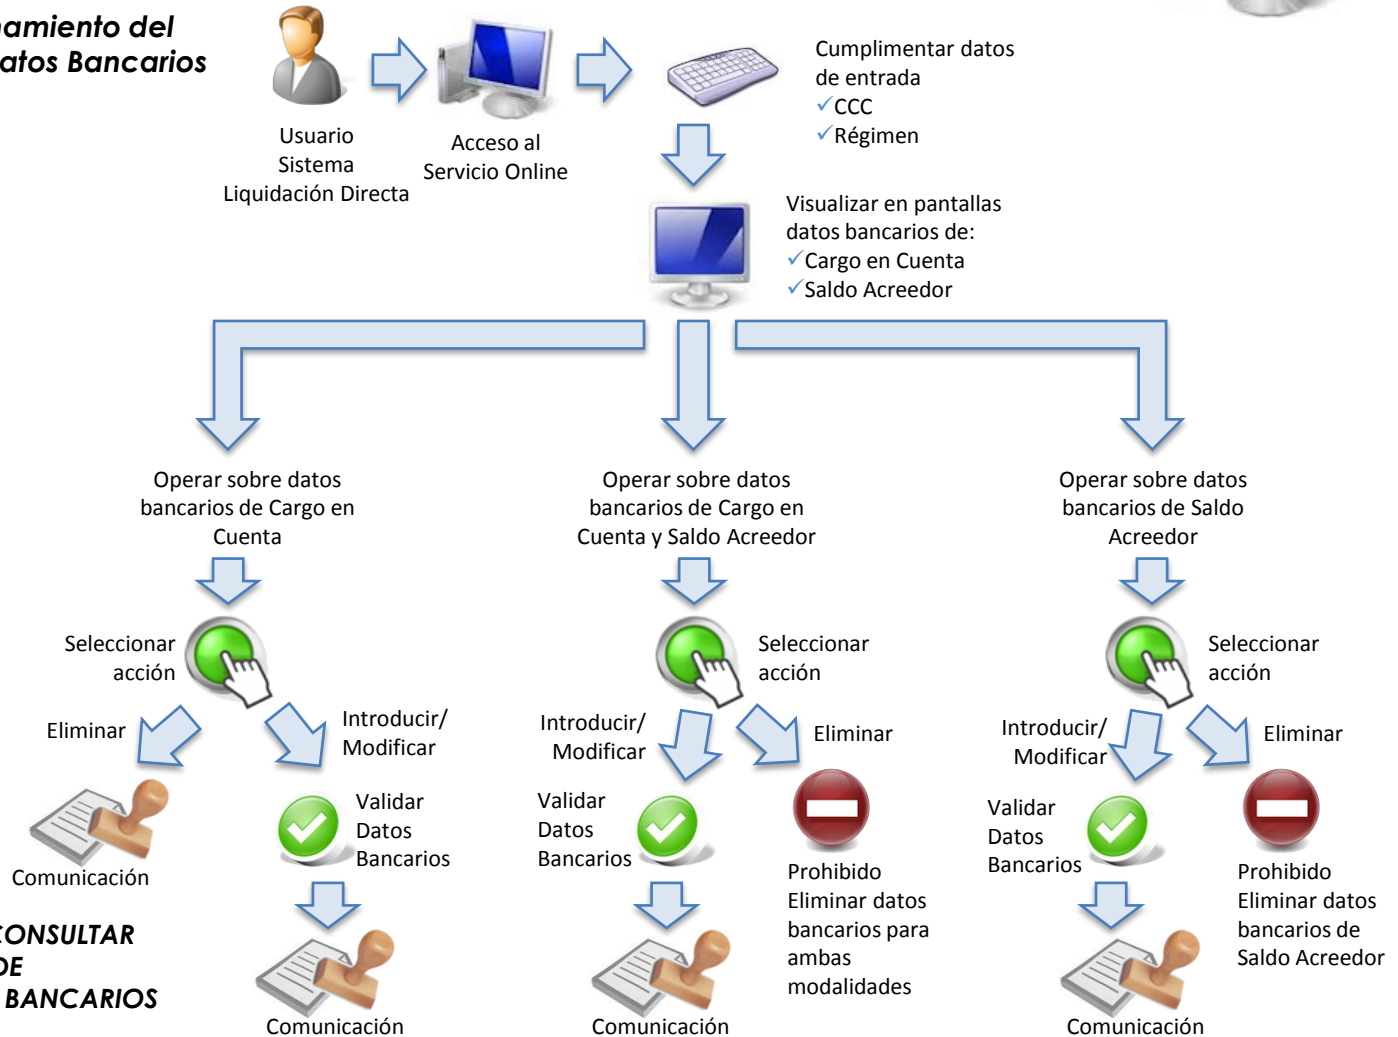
amiento del
atos Bancarios

Usuario Sistema Liquidación Directa

Acceso al Servicio Online

Cumplimentar datos de entrada
✓CCC
✓Régimen

Visualizar en pantallas datos bancarios de:
✓Cargo en Cuenta
✓Saldo Acreedor

Operar sobre datos bancarios de Cargo en Cuenta

Seleccionar acción

Eliminar

Introducir/ Modificar

Comunicación

Validar Datos Bancarios

Comunicación

Operar sobre datos bancarios de Cargo en Cuenta y Saldo Acreedor

Seleccionar acción

Introducir/ Modificar

Eliminar

Validar Datos Bancarios

Prohibido Eliminar datos bancarios para ambas modalidades

Comunicación

Operar sobre datos bancarios de Saldo Acreedor

Seleccionar acción

Introducir/ Modificar

Eliminar

Validar Datos Bancarios

Prohibido Eliminar datos bancarios de Saldo Acreedor

Comunicación

CONSULTAR
DE
BANCARIOS